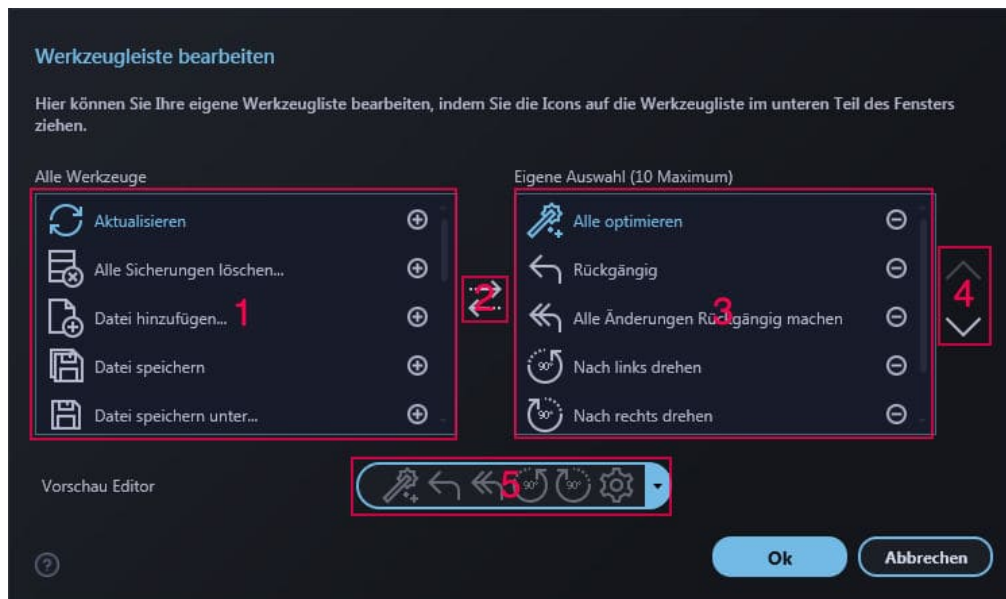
Werkzeugleiste bearbeiten

Hier können Sie Ihre eigene Werkzeugliste bearbeiten, indem Sie die Icons auf die Werkzeugliste im unteren Teil des Fensters ziehen.

Alle Werkzeuge

Aktualisieren
Alle Sicherungen löschen...
Datei hinzufügen...
Datei speichern
Datei speichern unter...

1

2

Eigene Auswahl (10 Maximum)

Alle optimieren
Rückgängig
Alle Änderungen Rückgängig machen
Nach links drehen
Nach rechts drehen

3

4

Vorschau Editor

90°
90°

5

?

Ok

Abbrechen